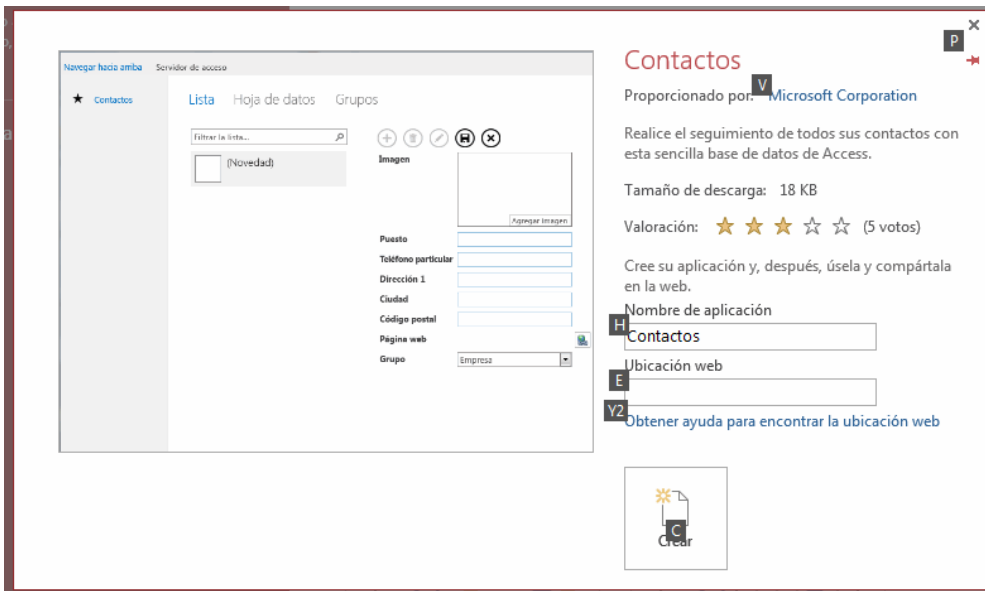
Navegar hacia arriba Servidor de acceso

★ Contactos

Lista Hoja de datos Grupos

Filtrar la lista...

(Novedad)

Imagen

Agregar imagen

Puesto

Teléfono particular

Dirección 1

Ciudad

Código postal

Página web

Grupo Empresa

P

Contactos

V

Proporcionado por: Microsoft Corporation

Realice el seguimiento de todos sus contactos con esta sencilla base de datos de Access.

Tamaño de descarga: 18 KB

Valoración: ★★★☆☆ (5 votos)

Cree su aplicación y, después, úsela y compártala en la web.

Nombre de aplicación

H

Contactos

Ubicación web

E

Y2

Obtener ayuda para encontrar la ubicación web

C

Crear